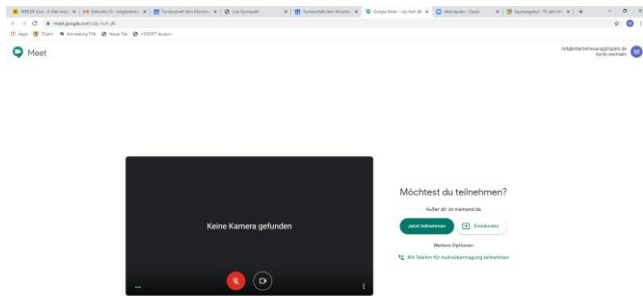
meet.google.com/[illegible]

Apps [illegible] Anmeldung THK Neuer Tab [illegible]

Meet

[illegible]
Konto wechseln

Keine Kamera gefunden

Möchtest du teilnehmen?

Außer dir ist niemand da

Jetzt teilnehmen

Präsentieren

Weitere Optionen

Mit Telefon für Audioübertragung teilnehmen